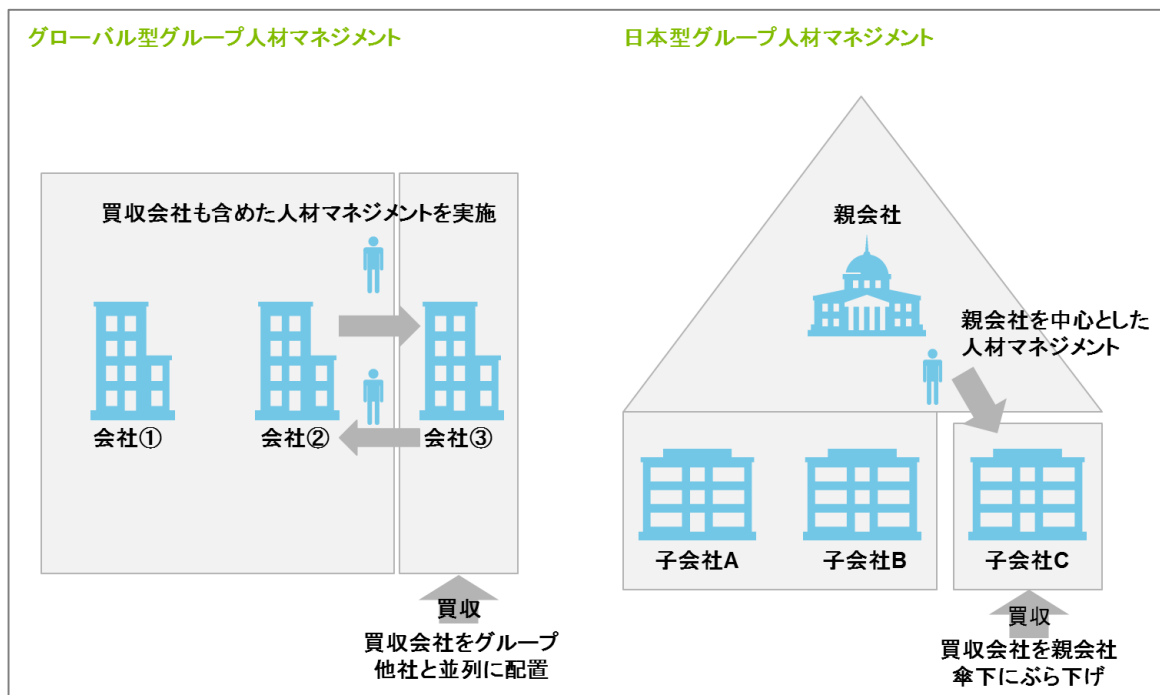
グローバル型グループ人材マネジメント

買収会社も含めた人材マネジメントを実施

会社①

会社②

会社③

買収

買収会社をグループ他社と並列に配置

日本型グループ人材マネジメント

親会社

親会社を中心とした人材マネジメント

子会社A

子会社B

子会社C

買収

買収会社を親会社傘下にぶら下げ